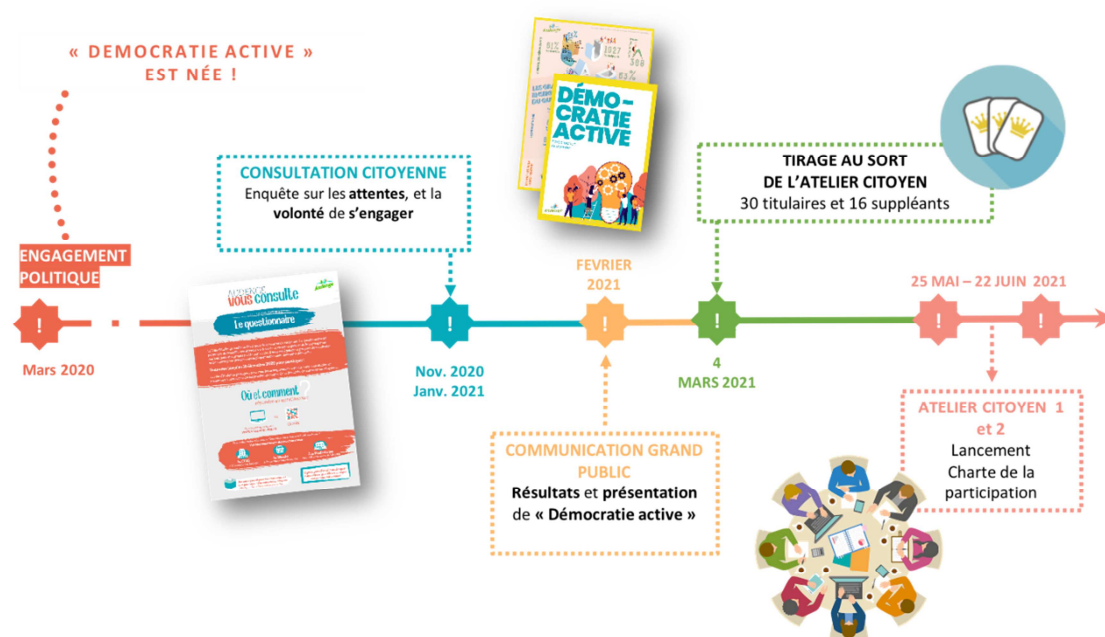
« DEMOCRATIE ACTIVE »
EST NÉE !

ENGAGEMENT POLITIQUE

!

Mars 2020

vous consulte

Le questionnaire

Où et comment

CONSULTATION CITOYENNE
Enquête sur les attentes, et la volonté de s'engager

!

Nov. 2020
Janv. 2021

DÉMO-CRATIE ACTIVE

FEVRIER 2021

!

COMMUNICATION GRAND PUBLIC
Résultats et présentation de « Démocratie active »

TIRAGE AU SORT
DE L'ATELIER CITOYEN
30 titulaires et 16 suppléants

!

4
MARS 2021

25 MAI – 22 JUIN 2021

!

!

ATELIER CITOYEN 1 et 2
Lancement
Charte de la participation